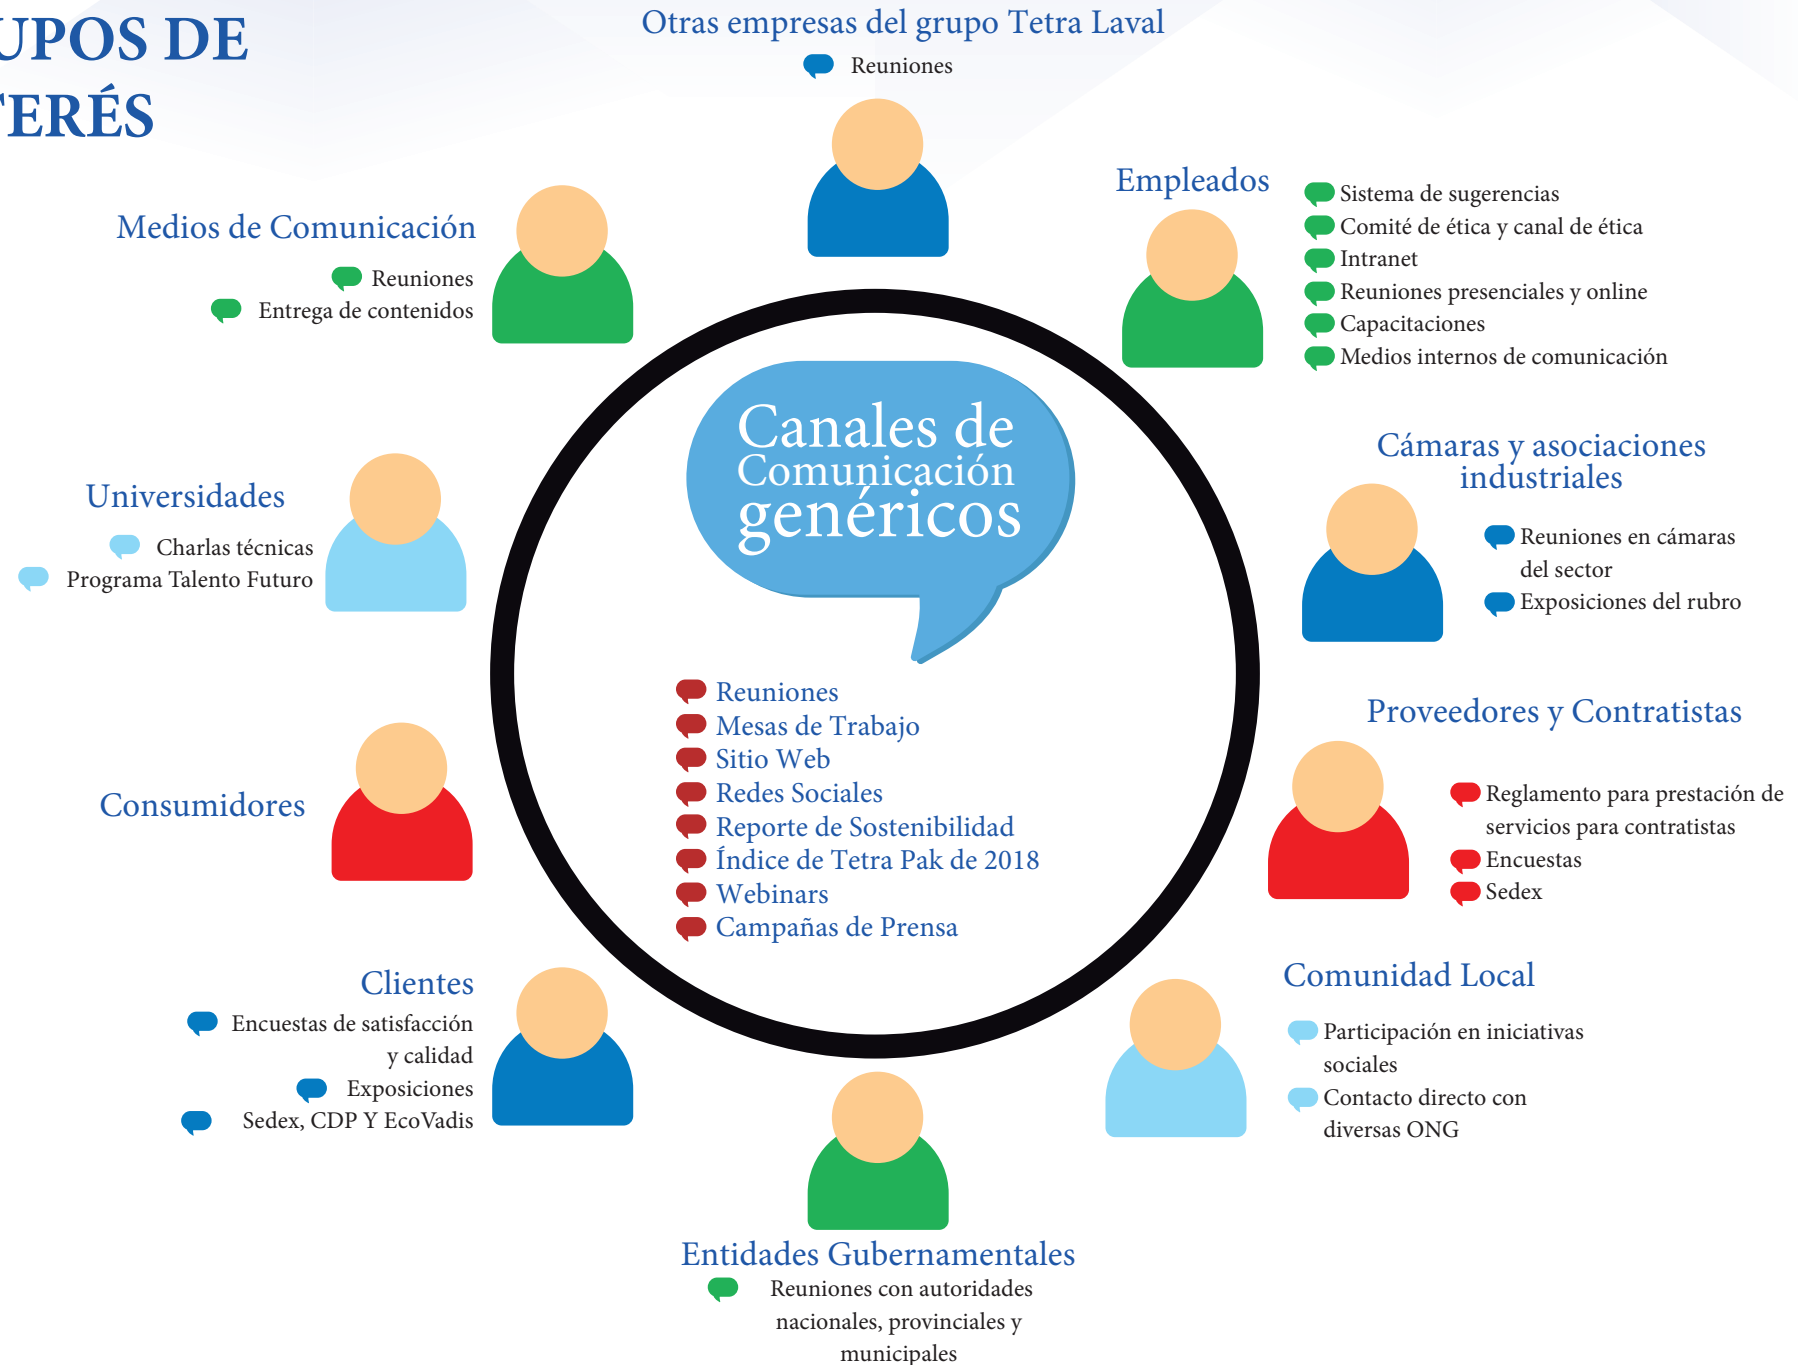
UPOS DE
'ERÉS

Otras empresas del grupo Tetra Laval
Reuniones

Medios de Comunicación
Reuniones
Entrega de contenidos

Empleados
Sistema de sugerencias
Comité de ética y canal de ética
Intranet
Reuniones presenciales y online
Capacitaciones
Medios internos de comunicación

Canales de Comunicación genéricos

Universidades
Charlas técnicas
Programa Talento Futuro

Cámaras y asociaciones industriales
Reuniones en cámaras del sector
Exposiciones del rubro

Reuniones
Mesas de Trabajo
Sitio Web
Redes Sociales
Reporte de Sostenibilidad
Índice de Tetra Pak de 2018
Webinars
Campañas de Prensa

Consumidores

Proveedores y Contratistas
Reglamento para prestación de servicios para contratistas
Encuestas
Sedex

Clientes
Encuestas de satisfacción y calidad
Exposiciones
Sedex, CDP Y EcoVadis

Comunidad Local
Participación en iniciativas sociales
Contacto directo con diversas ONG

Entidades Gubernamentales
Reuniones con autoridades nacionales, provinciales y municipales